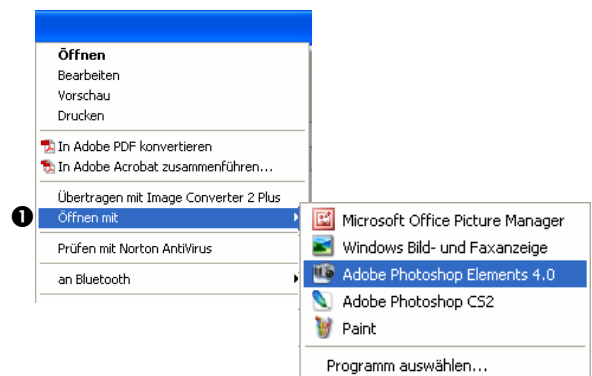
Öffnen
Bearbeiten
Vorschau
Drucken
In Adobe PDF konvertieren
In Adobe Acrobat zusammenführen...
Übertragen mit Image Converter 2 Plus
❶ Öffnen mit
Prüfen mit Norton AntiVirus
an Bluetooth

Microsoft Office Picture Manager
Windows Bild- und Faxanzeige
Adobe Photoshop Elements 4.0
Adobe Photoshop CS2
Paint
Programm auswählen...